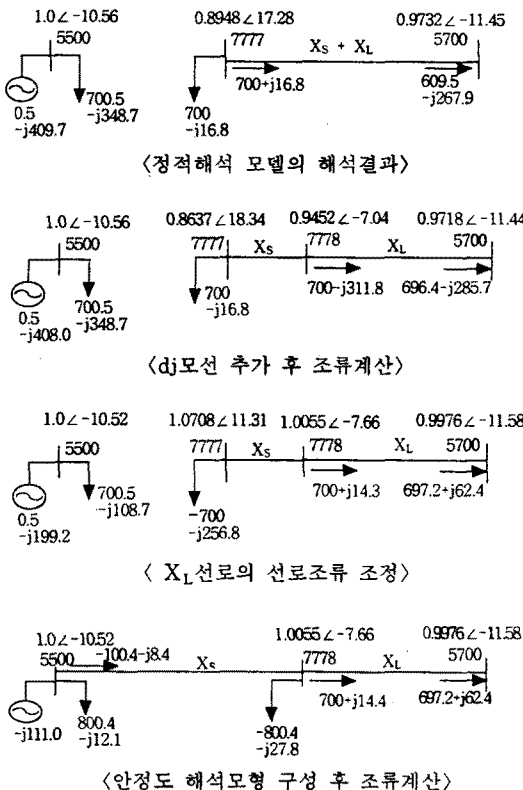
$1.0\angle-10.56$
5500
0.5
-j409.7
700.5
-j348.7
$0.8948\angle17.28$
7777
700
-j16.8
$X_S + X_L$
700+j16.8
$0.9732\angle-11.45$
5700
609.5
-j267.9

〈정적해석 모델의 해석결과〉

$1.0\angle-10.56$
5500
0.5
-j408.0
700.5
-j348.7
$0.8637\angle18.34$
7777
$X_S$
700
-j16.8
$0.9452\angle-7.04$
7778
700-j311.8
$X_L$
$0.9718\angle-11.44$
5700
696.4-j285.7

〈dj모선 추가 후 조류계산〉

$1.0\angle-10.52$
5500
0.5
-j199.2
700.5
-j108.7
$1.0708\angle11.31$
7777
$X_S$
-700
-j256.8
$1.0055\angle-7.66$
7778
700+j14.3
$X_L$
$0.9976\angle-11.58$
5700
697.2+j62.4

〈 $X_L$선로의 선로조류 조정〉

$1.0\angle-10.52$
5500
-100.4-j8.4
$X_S$
-j111.0
800.4
-j12.1
$1.0055\angle-7.66$
7778
-800.4
-j27.8
700+j14.4
$X_L$
$0.9976\angle-11.58$
5700
697.2+j62.4

〈안정도 해석모형 구성 후 조류계산〉